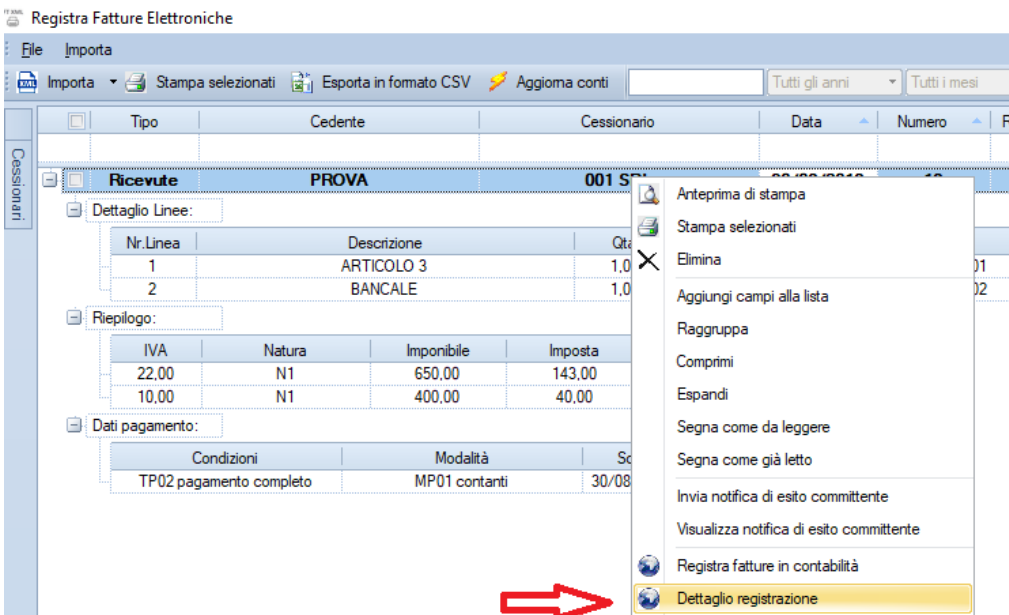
Registra Fatture Elettroniche

File Importa

Importa Stampa selezionati Esporta in formato CSV Aggiorna conti Tutti gli anni Tutti i mesi

Cessionari

| Tipo | Cedente | Cessionario | Data | Numero |
|---|---|---|---|---|
| Ricevute | PROVA | 001 S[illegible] | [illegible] | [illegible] |

Dettaglio Linee:

| Nr.Linea | Descrizione | Qt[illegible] |
|---|---|---|
| 1 | ARTICOLO 3 | 1,0 |
| 2 | BANCALE | 1,0 |

Riepilogo:

| IVA | Natura | Imponibile | Imposta |
|---|---|---|---|
| 22,00 | N1 | 650,00 | 143,00 |
| 10,00 | N1 | 400,00 | 40,00 |

Dati pagamento:

| Condizioni | Modalità | Sc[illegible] |
|---|---|---|
| TP02 pagamento completo | MP01 contanti | 30/08 |

Anteprima di stampa
Stampa selezionati
Elimina
Aggiungi campi alla lista
Raggruppa
Comprimi
Espandi
Segna come da leggere
Segna come già letto
Invia notifica di esito committente
Visualizza notifica di esito committente
Registra fatture in contabilità
Dettaglio registrazione